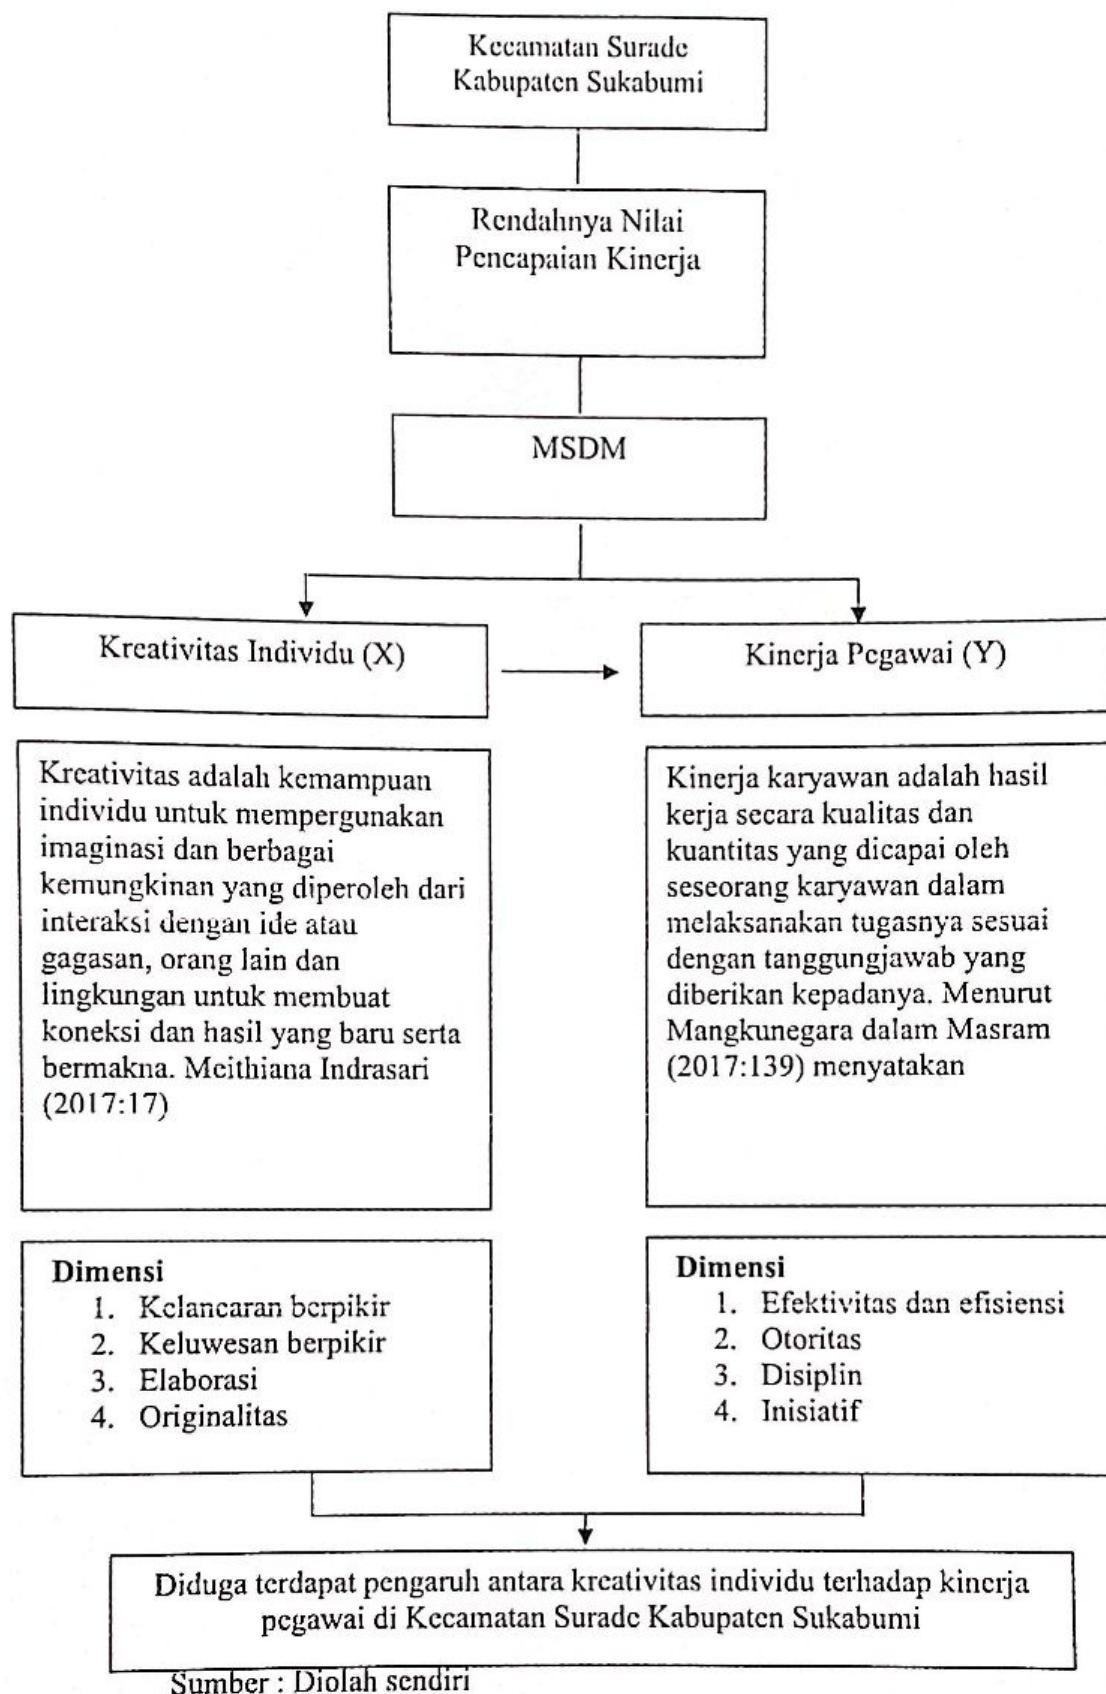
Kecamatan Surade Kabupaten Sukabumi

Rendahnya Nilai Pencapaian Kinerja

MSDM

Kreativitas Individu (X)

Kinerja Pegawai (Y)

Kreativitas adalah kemampuan individu untuk mempergunakan imaginasi dan berbagai kemungkinan yang diperoleh dari interaksi dengan ide atau gagasan, orang lain dan lingkungan untuk membuat koneksi dan hasil yang baru serta bermakna. Meithiana Indrasari (2017:17)

Kinerja karyawan adalah hasil kerja secara kualitas dan kuantitas yang dicapai oleh seseorang karyawan dalam melaksanakan tugasnya sesuai dengan tanggungjawab yang diberikan kepadanya. Menurut Mangkunegara dalam Masram (2017:139) menyatakan

Dimensi
1. Kelancaran berpikir
2. Keluwesan berpikir
3. Elaborasi
4. Originalitas

Dimensi
1. Efektivitas dan efisiensi
2. Otoritas
3. Disiplin
4. Inisiatif

Diduga terdapat pengaruh antara kreativitas individu terhadap kinerja pegawai di Kecamatan Surade Kabupaten Sukabumi

Sumber : Diolah sendiri